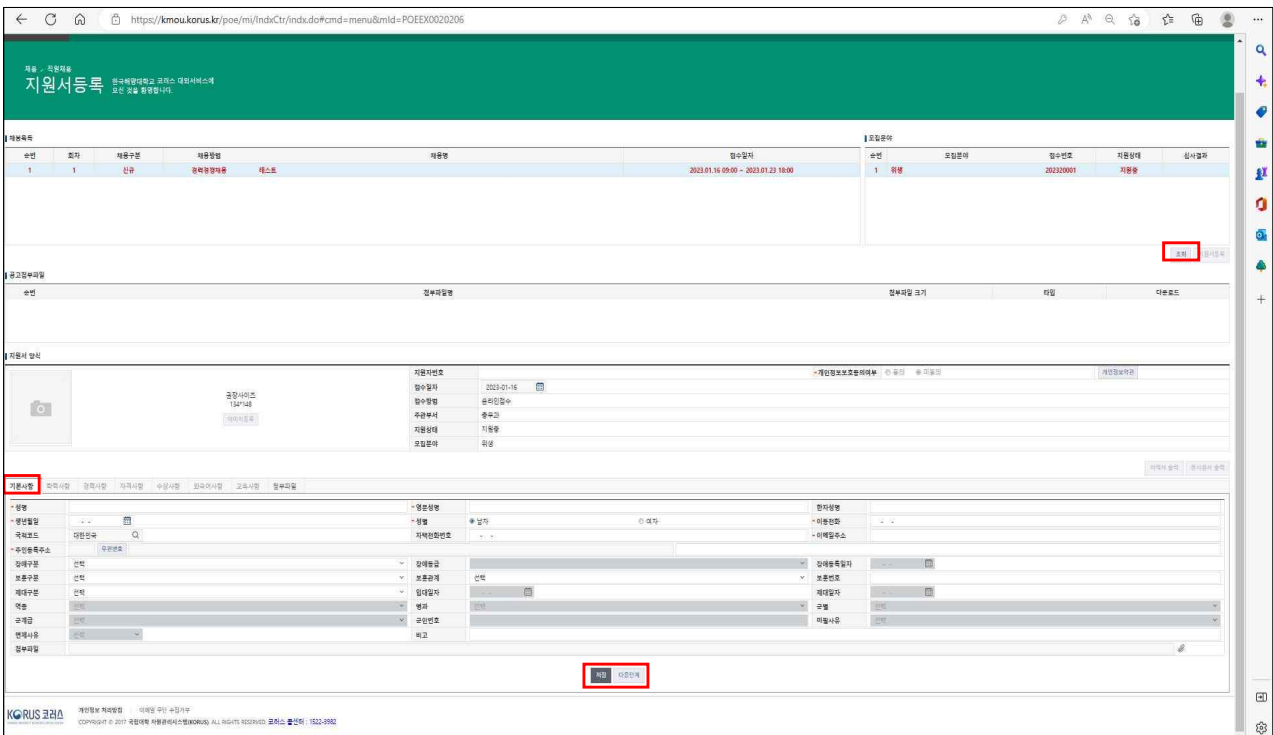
https://kmou.korus.kr/poe/mi/IndxCtr/indx.do#cmd=menu&mId=POEEX0020206

채용 > 직원채용
지원서등록 한국해양대학교 코러스 대외서비스에 오신 것을 환영합니다.

채용목록

| 순번 | 회차 | 채용구분 | 채용방법 | 채용명 | 접수일자 |
|---|---|---|---|---|---|
| 1 | 1 | 신규 | 공개경쟁채용 | 테스트 | 2023.01.16 09:00 ~ 2023.01.23 18:00 |

모집분야

| 순번 | 모집분야 | 접수번호 | 지원상태 | 심사결과 |
|---|---|---|---|---|
| 1 | 위생 | 202320001 | 지원중 | |

조회 | 응시등록

공고첨부파일

| 순번 | 첨부파일명 | 첨부파일 크기 | 타입 | 다운로드 |
|---|---|---|---|---|

지원서 양식

증명사진 134*148
이미지등록

| 지원자번호 | | 개인정보보호동의여부 | 동의 ◉ 미동의 | 개인정보약관 |
|---|---|---|---|---|
| 접수일자 | 2023-01-16 | | | |
| 접수방법 | 온라인접수 | | | |
| 주관부서 | 총무과 | | | |
| 지원상태 | 지원중 | | | |
| 모집분야 | 위생 | | | |

이력서 출력 | 응시원서 출력

기본사항 | 학력사항 | 경력사항 | 자격사항 | 수상사항 | 외국어사항 | 교육사항 | 첨부파일

| 성명 | | 영문성명 | | 한자성명 | |
|---|---|---|---|---|---|
| 생년월일 | - - | 성별 | ◉ 남자 ○ 여자 | 이동전화 | - - |
| 국적코드 | 대한민국 | 자택전화번호 | - - | 이메일주소 | |
| 주민등록주소 | 우편번호 | | | | |
| 장애구분 | 선택 | 장애등급 | | 장애등록일자 | - - |
| 보훈구분 | 선택 | 보훈관계 | 선택 | 보훈번호 | |
| 제대구분 | 선택 | 입대일자 | - - | 제대일자 | - - |
| 역종 | 선택 | 병과 | 선택 | 군별 | 선택 |
| 군계급 | 선택 | 군인번호 | | 미필사유 | 선택 |
| 면제사유 | 선택 | 비고 | | | |
| 첨부파일 | | | | | |

저장 | 다음단계

KORUS 코러스 | 개인정보 처리방침 | 이메일 무단 수집거부
COPYRIGHT © 2017 국립대학 자원관리시스템(KORUS). ALL RIGHTS RESERVED. 코러스 콜센터 : 1522-3982